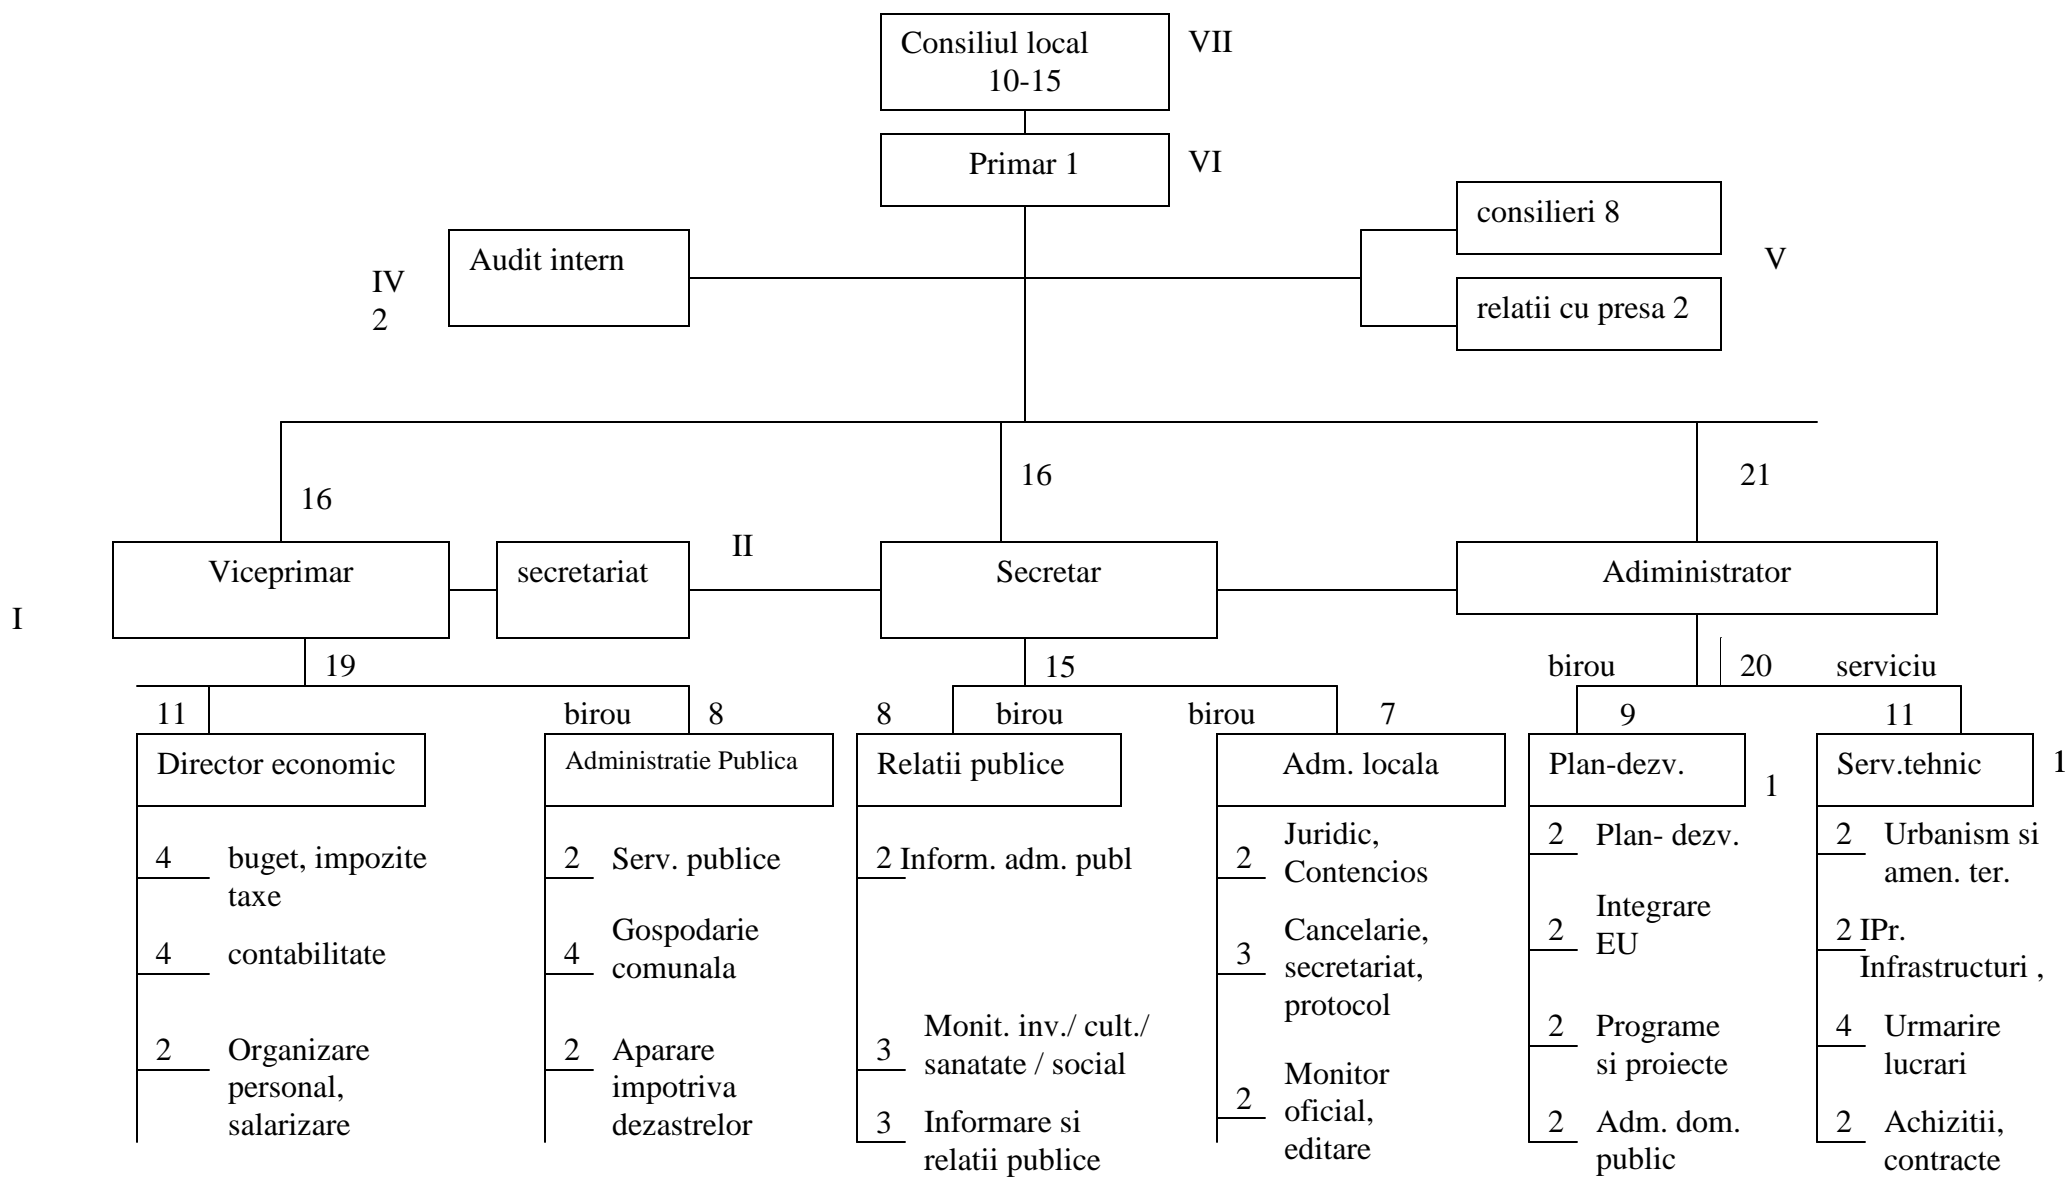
Consiliul local
10-15

VII

Primar 1

VI

Audit intern

IV
2

consilieri 8

relatii cu presa 2

V

16

16

21

Viceprimar

secretariat

II

Secretar

Adiministrator

I

19

15

birou

20

serviciu

11

birou

8

8

birou

birou

7

9

11

Director economic

Administratie Publica

Relatii publice

Adm. locala

Plan-dezv.

1

Serv.tehnic

1

4 buget, impozite taxe

4 contabilitate

2 Organizare personal, salarizare

2 Serv. publice

4 Gospodarie comunala

2 Aparare impotriva dezastrelor

2 Inform. adm. publ

3 Monit. inv./ cult./ sanatate / social

3 Informare si relatii publice

2 Juridic, Contencios

3 Cancelarie, secretariat, protocol

2 Monitor oficial, editare

2 Plan- dezv.

2 Integrare EU

2 Programe si proiecte

2 Adm. dom. public

2 Urbanism si amen. ter.

2 IPr. Infrastructuri ,

4 Urmarire lucrari

2 Achizitii, contracte